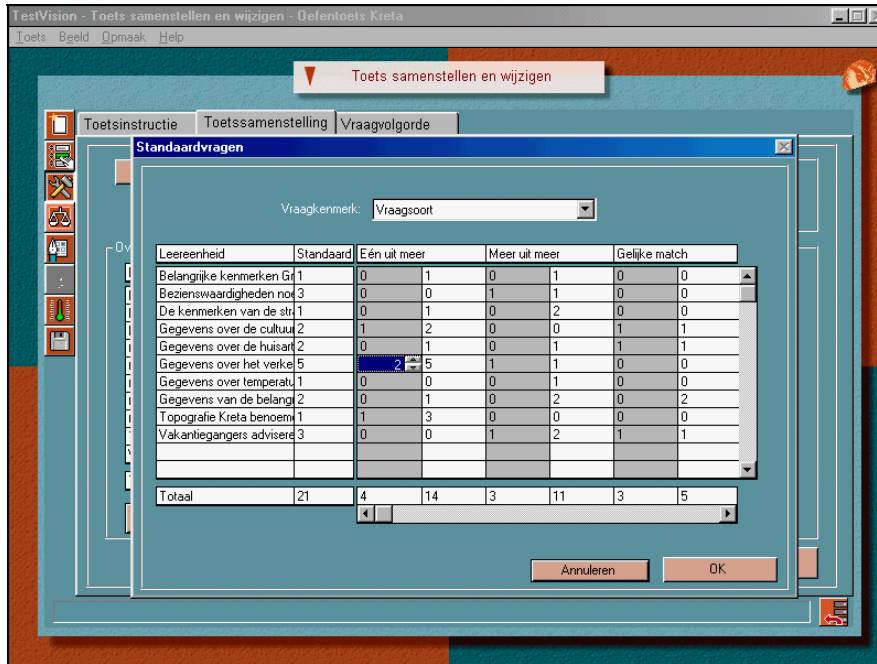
TestVision - Toets samenstellen en wijzigen - Oefentoets Kreta

Toets Beeld Opmaak Help

Toets samenstellen en wijzigen

Toetsinstructie | Toetssamenstelling | Vraagvolgorde

Standaardvragen

Vraagkenmerk: Vraagsoort

| Leereenheid | Standaard | Eén uit meer | | Meer uit meer | | Gelijke match | |
|---|---|---|---|---|---|---|---|
| Belangrijke kenmerken Gr | 1 | 0 | 1 | 0 | 1 | 0 | 0 |
| Bezienswaardigheden noe | 3 | 0 | 0 | 1 | 1 | 0 | 0 |
| De kenmerken van de stra | 1 | 0 | 1 | 0 | 2 | 0 | 0 |
| Gegevens over de cultuur | 2 | 1 | 2 | 0 | 0 | 1 | 1 |
| Gegevens over de huisart | 2 | 0 | 1 | 0 | 1 | 1 | 1 |
| Gegevens over het verke | 5 | 2 | 5 | 1 | 1 | 0 | 0 |
| Gegevens over temperatu | 1 | 0 | 0 | 0 | 1 | 0 | 0 |
| Gegevens van de belangr | 2 | 0 | 1 | 0 | 2 | 0 | 2 |
| Topografie Kreta benoem | 1 | 1 | 3 | 0 | 0 | 0 | 0 |
| Vakantiegangers advisere | 3 | 0 | 0 | 1 | 2 | 1 | 1 |
| Totaal | 21 | 4 | 14 | 3 | 11 | 3 | 5 |

Annuleren
OK